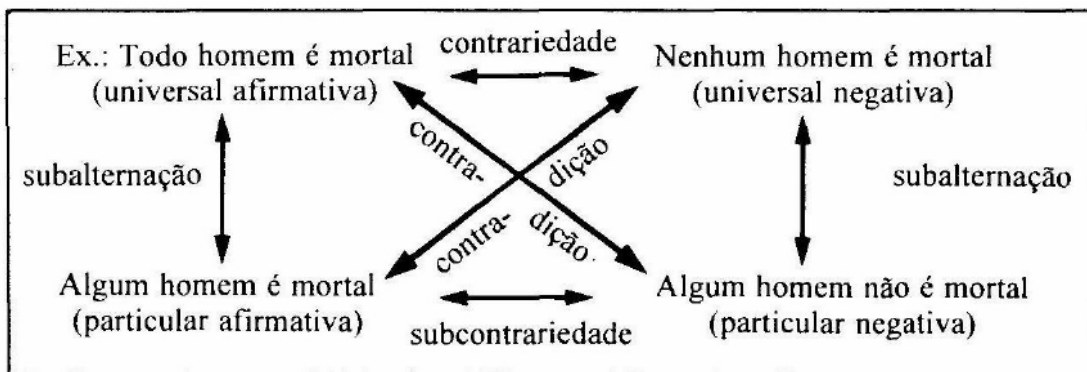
Ex.: Todo homem é mortal (universal afirmativa)

contrariedade

Nenhum homem é mortal (universal negativa)

subalternação

contra- dição

contra- dição

subalternação

Algum homem é mortal (particular afirmativa)

subcontrariedade

Algum homem não é mortal (particular negativa)